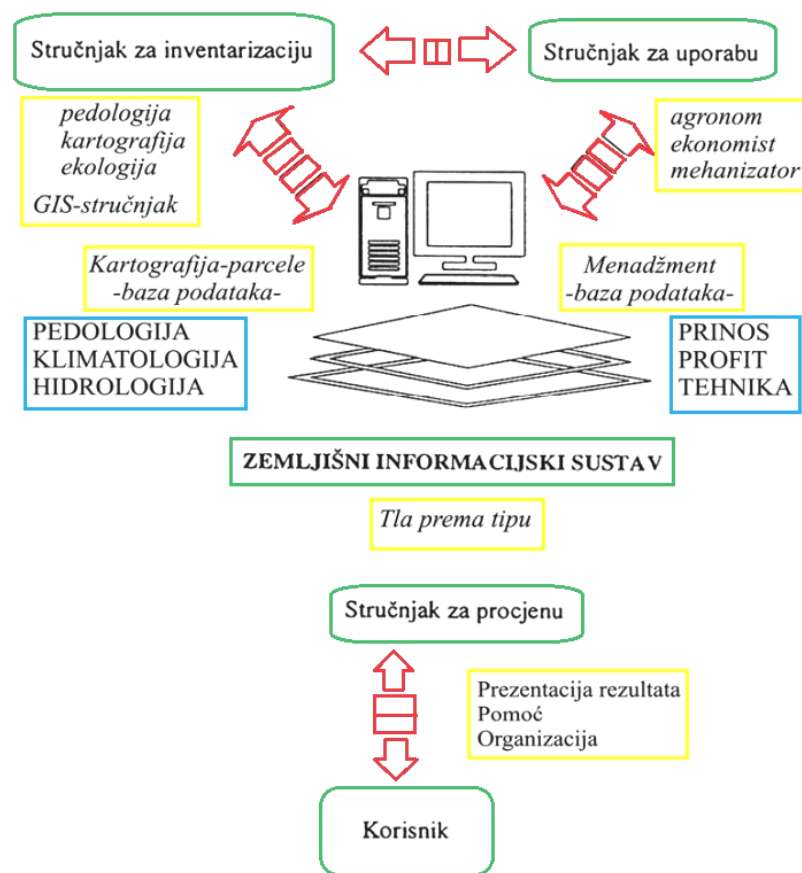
Stručnjak za inventarizaciju

Stručnjak za uporabu

pedologija
kartografija
ekologija
GIS-stručnjak

agronom
ekonomist
mehanizator

Kartografija-parcele
-baza podataka-

Menadžment
-baza podataka-

PEDOLOGIJA
KLIMATOLOGIJA
HIDROLOGIJA

PRINOS
PROFIT
TEHNIKA

ZEMLJIŠNI INFORMACIJSKI SUSTAV

Tla prema tipu

Stručnjak za procjenu

Prezentacija rezultata
Pomoć
Organizacija

Korisnik